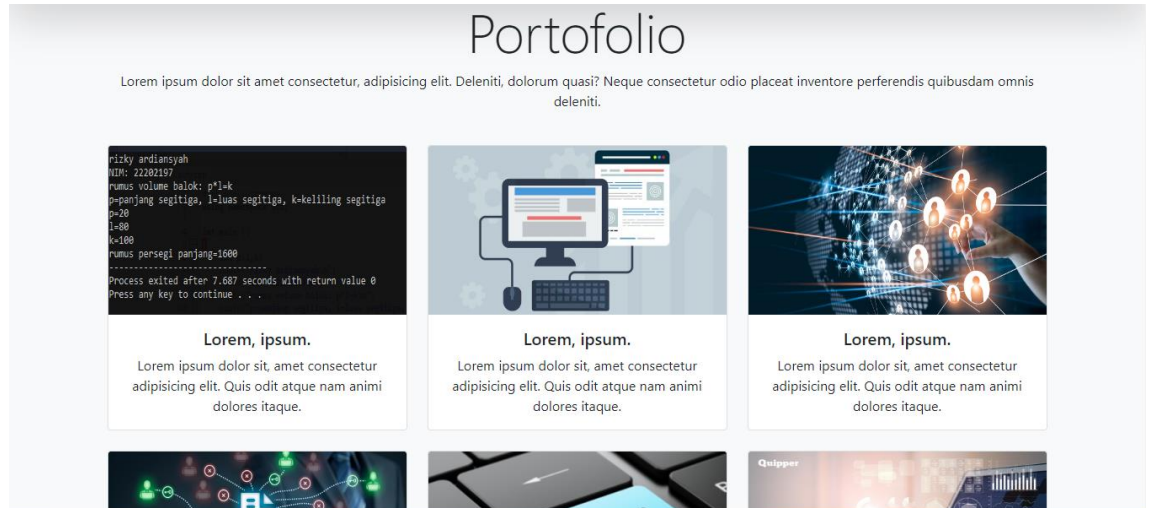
Portofolio

Lorem ipsum dolor sit amet consectetur, adipisicing elit. Deleniti, dolorum quasi? Neque consectetur odio placeat inventore perferendis quibusdam omnis deleniti.

rizky ardiansyah
NIM: 22202197
rumus volume balok: p*l=k
p=panjang segitiga, l=luas segitiga, k=keliling segitiga
p=20
l=80
k=100
rumus persegi panjang=1600
--------------------------------
Process exited after 7.687 seconds with return value 0
Press any key to continue . . .

Lorem, ipsum.

Lorem ipsum dolor sit, amet consectetur adipisicing elit. Quis odit atque nam animi dolores itaque.

Lorem, ipsum.

Lorem ipsum dolor sit, amet consectetur adipisicing elit. Quis odit atque nam animi dolores itaque.

Lorem, ipsum.

Lorem ipsum dolor sit, amet consectetur adipisicing elit. Quis odit atque nam animi dolores itaque.

Quipper